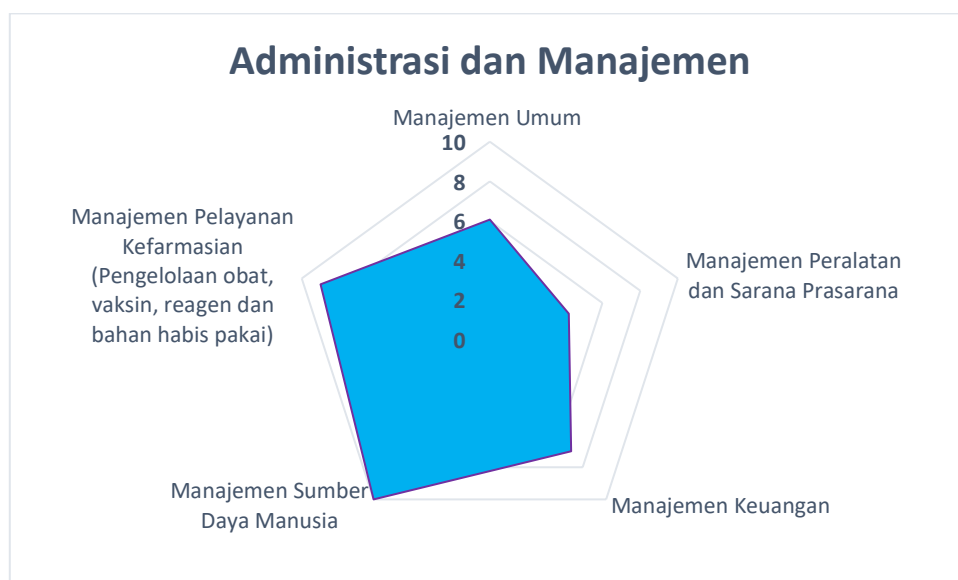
Administrasi dan Manajemen

Manajemen Umum

10
8
6
4
2
0

Manajemen Peralatan dan Sarana Prasarana

Manajemen Keuangan

Manajemen Sumber Daya Manusia

Manajemen Pelayanan Kefarmasian (Pengelolaan obat, vaksin, reagen dan bahan habis pakai)